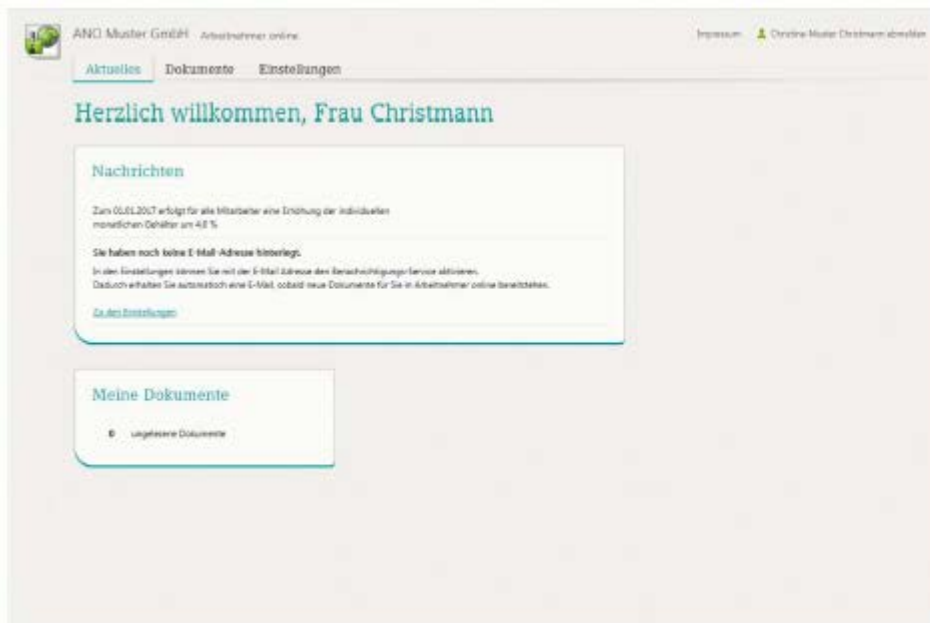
ANO Muster GmbH Arbeitnehmer online

Impressum Christine Muster Christmann abmelden

Aktuelles Dokumente Einstellungen

Herzlich willkommen, Frau Christmann

Nachrichten

Zum 01.01.2017 erfolgt für alle Mitarbeiter eine Erhöhung der individuellen monatlichen Gehälter um 4,0 %.

Sie haben noch keine E-Mail-Adresse hinterlegt.

In den Einstellungen können Sie mit der E-Mail Adresse den Benachrichtigungs-Service aktivieren. Dadurch erhalten Sie automatisch eine E-Mail, sobald neue Dokumente für Sie in Arbeitnehmer online bereitstehen.

Zu den Einstellungen

Meine Dokumente

0 ungelesene Dokumente